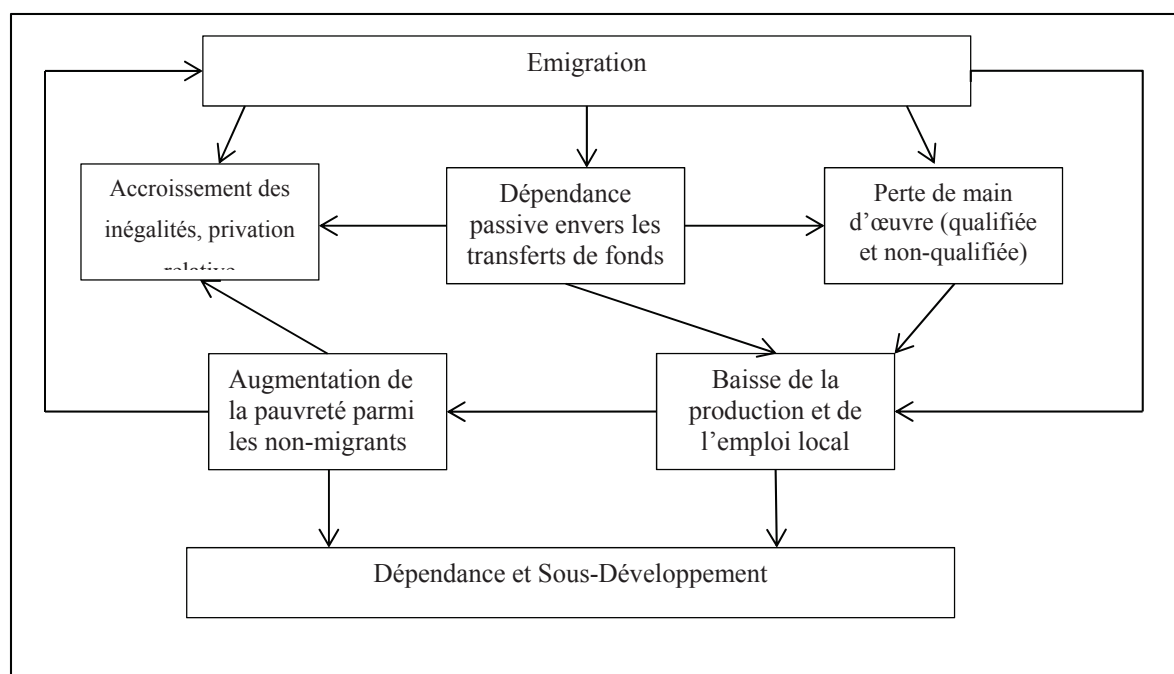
Emigration

Accroissement des inégalités, privation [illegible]

Dépendance passive envers les transferts de fonds

Perte de main d'œuvre (qualifiée et non-qualifiée)

Augmentation de la pauvreté parmi les non-migrants

Baisse de la production et de l'emploi local

Dépendance et Sous-Développement